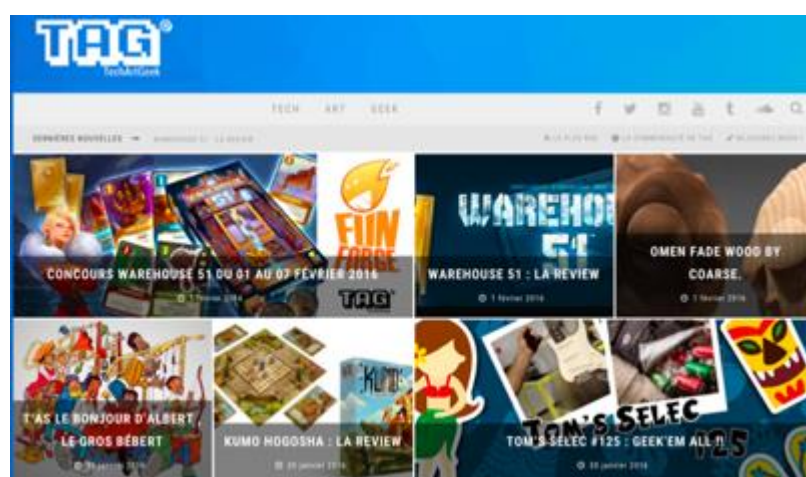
TAG®
TechArtGeek

TECH ART GEEK

DERNIÈRES NOUVELLES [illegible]

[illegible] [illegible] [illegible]

FUN FORGE

TAG

CONCOURS WAREHOUSE 51 DU 01 AU 07 FÉVRIER 2016

1 février 2016

WAREHOUSE 51

WAREHOUSE 51 : LA REVIEW

1 février 2016

OMEN FADE WOOD BY COARSE.

1 février 2016

T'AS LE BONJOUR D'ALBERT LE GROS BÉBERT

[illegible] janvier 2016

KUMO

KUMO HOGOSHA : LA REVIEW

30 janvier 2016

TOM'S SELEC #125

TOM'S SELEC #125 : GEEK'EM ALL !!

30 janvier 2016